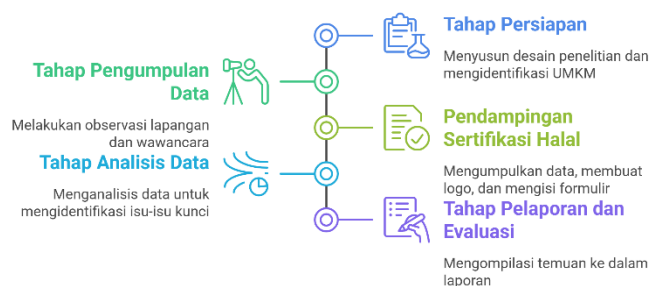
Tahap Persiapan

Menyusun desain penelitian dan mengidentifikasi UMKM

Tahap Pengumpulan Data

Melakukan observasi lapangan dan wawancara

Pendampingan Sertifikasi Halal

Mengumpulkan data, membuat logo, dan mengisi formulir

Tahap Analisis Data

Menganalisis data untuk mengidentifikasi isu-isu kunci

Tahap Pelaporan dan Evaluasi

Mengompilasi temuan ke dalam laporan